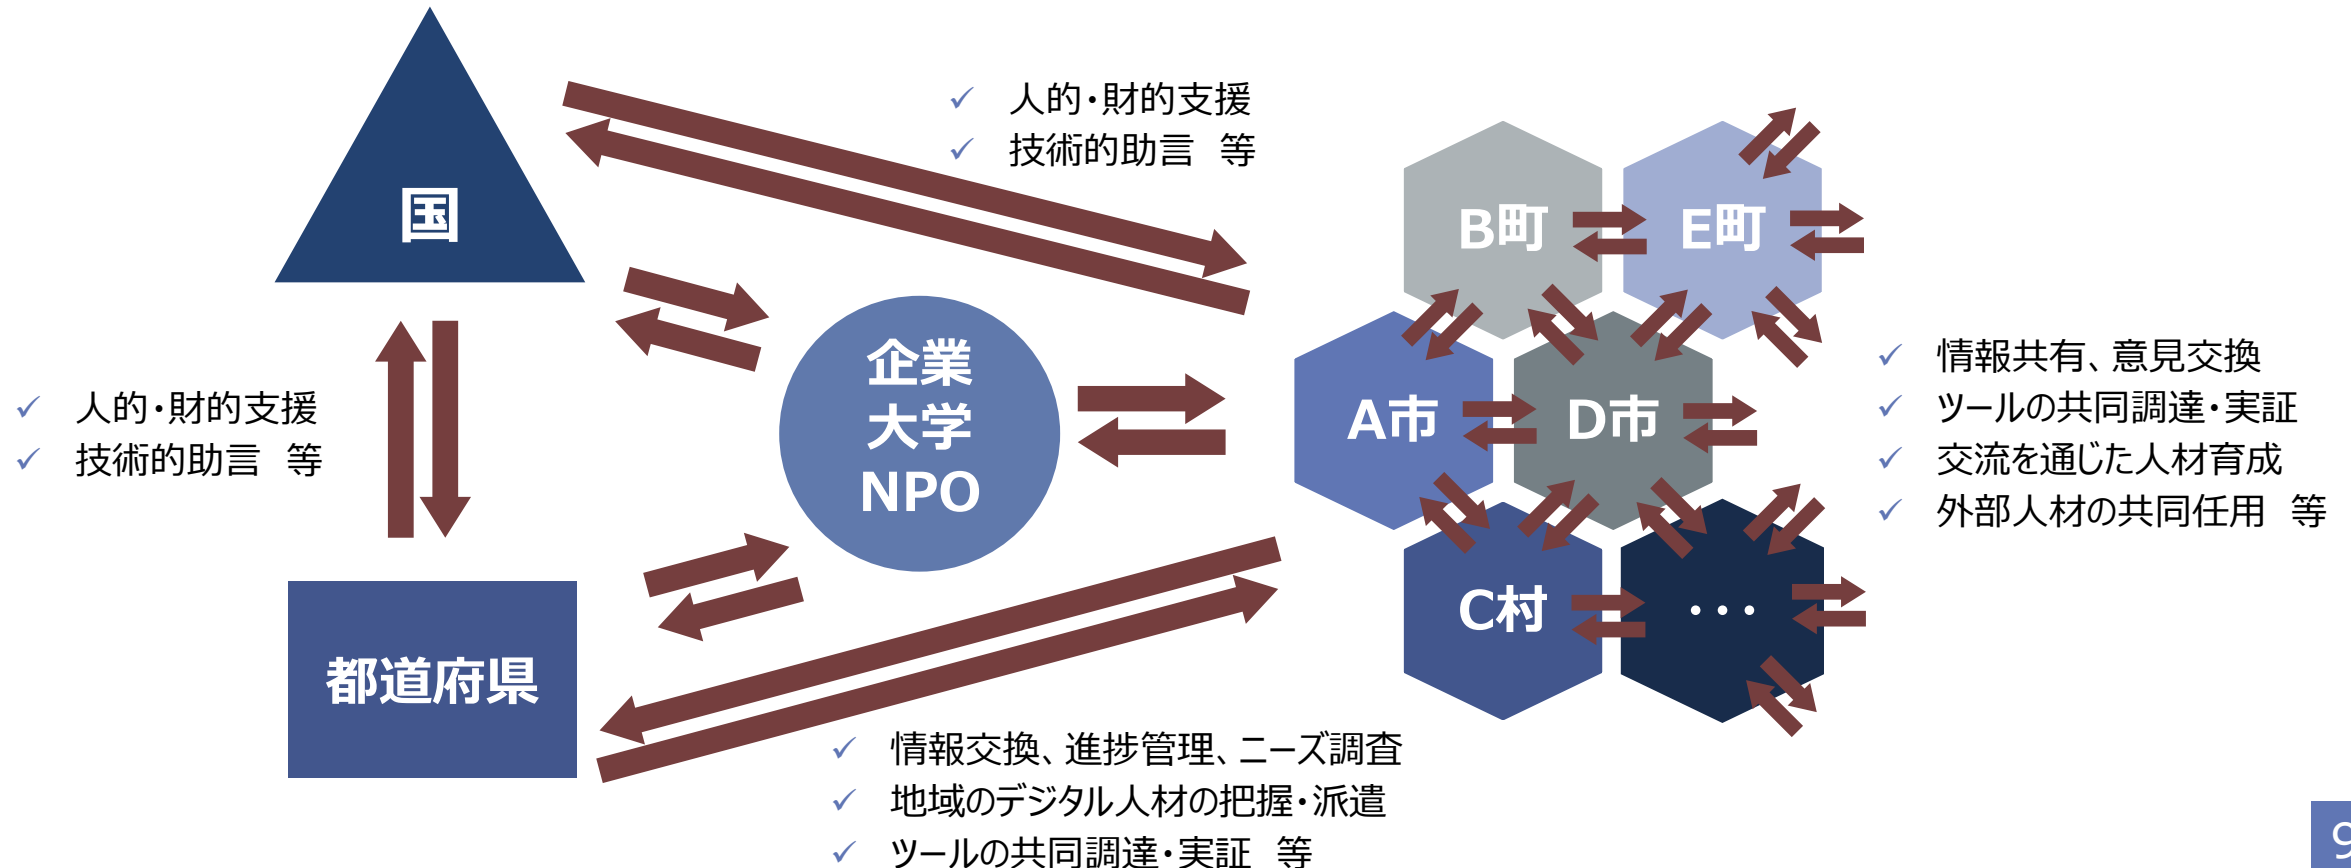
国

✓ 人的・財的支援
✓ 技術的助言　等

✓ 人的・財的支援
✓ 技術的助言　等

企業
大学
NPO

都道府県

B町
E町
A市
D市
C村
・・・

✓ 情報共有、意見交換
✓ ツールの共同調達・実証
✓ 交流を通じた人材育成
✓ 外部人材の共同任用　等

✓ 情報交換、進捗管理、ニーズ調査
✓ 地域のデジタル人材の把握・派遣
✓ ツールの共同調達・実証　等

9